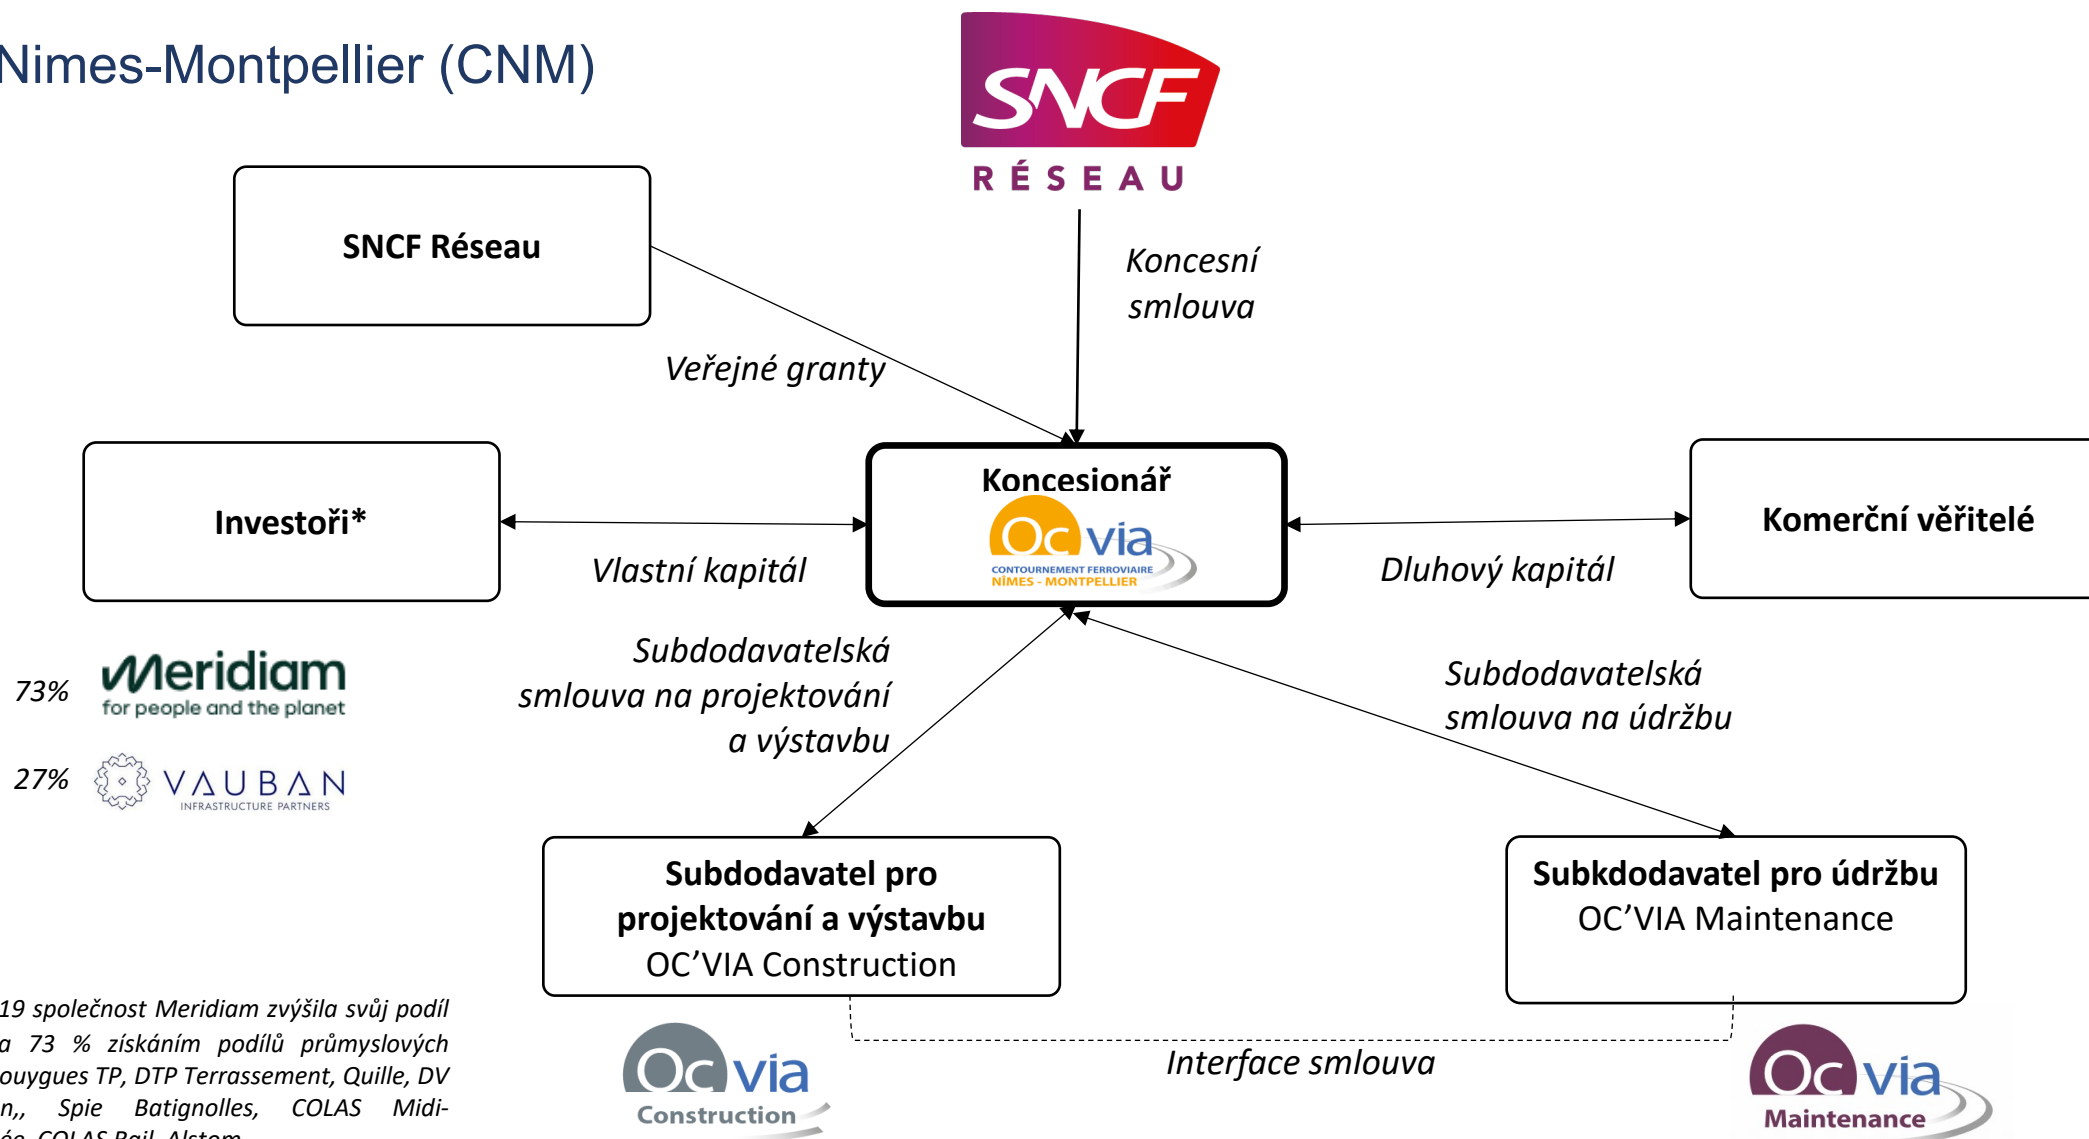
Nimes-Montpellier (CNM)

SNCF
RÉSEAU

SNCF Réseau

Koncesní smlouva

Veřejné granty

Investoři*

Koncesionář
Oc via
CONTOURNEMENT FERROVIAIRE NÎMES - MONTPELLIER

Komerční věřitelé

Vlastní kapitál

Dluhový kapitál

73% Meridiam for people and the planet

27% VAUBAN INFRASTRUCTURE PARTNERS

Subdodavatelská smlouva na projektování a výstavbu

Subdodavatelská smlouva na údržbu

Subdodavatel pro projektování a výstavbu
OC'VIA Construction

Subkdodavatel pro údržbu
OC'VIA Maintenance

19 společnost Meridiam zvýšila svůj podíl a 73 % získáním podílů průmyslových ouygues TP, DTP Terrassement, Quille, DV n,, Spie Batignolles, COLAS Midi- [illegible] COLAS Rail, Alstom

Oc via Construction

Interface smlouva

Oc via Maintenance